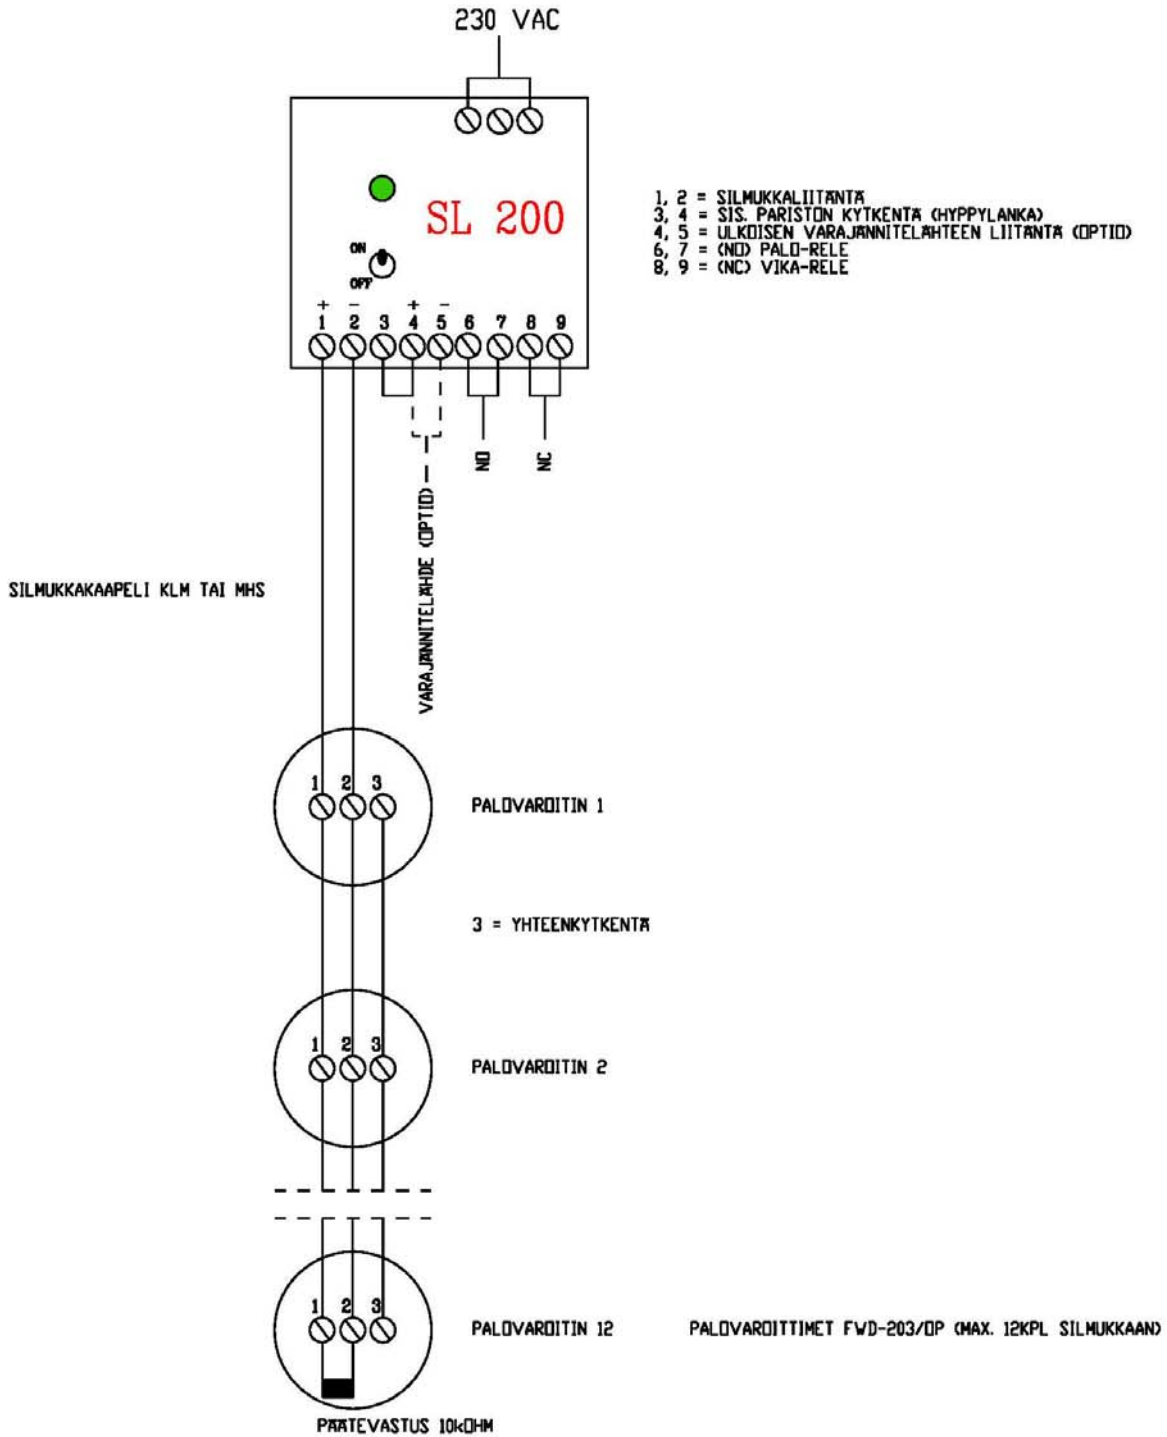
230 VAC

SL 200

ON
OFF

+ − + −
1 2 3 4 5 6 7 8 9

1, 2 = SILMUKKALIITÄNTÄ
3, 4 = SIS. PARISTON KYTKENTÄ (HYPPYLANKA)
4, 5 = ULKOISEN VARAJÄNNITELÄHTEEN LIITÄNTÄ (OPTIO)
6, 7 = (NO) PALO-RELE
8, 9 = (NC) VIKA-RELE

NO
NC

VARAJÄNNITELÄHDE (OPTIO)

SILMUKKAKAAPELI KLM TAI MHS

1 2 3
PALOVAROITIN 1

3 = YHTEENKYTKENTÄ

1 2 3
PALOVAROITIN 2

1 2 3
PALOVAROITIN 12

PALOVAROITTIMET FWD-203/OP (MAX. 12KPL SILMUKKAAN)

PÄÄTEVASTUS 10kOHM